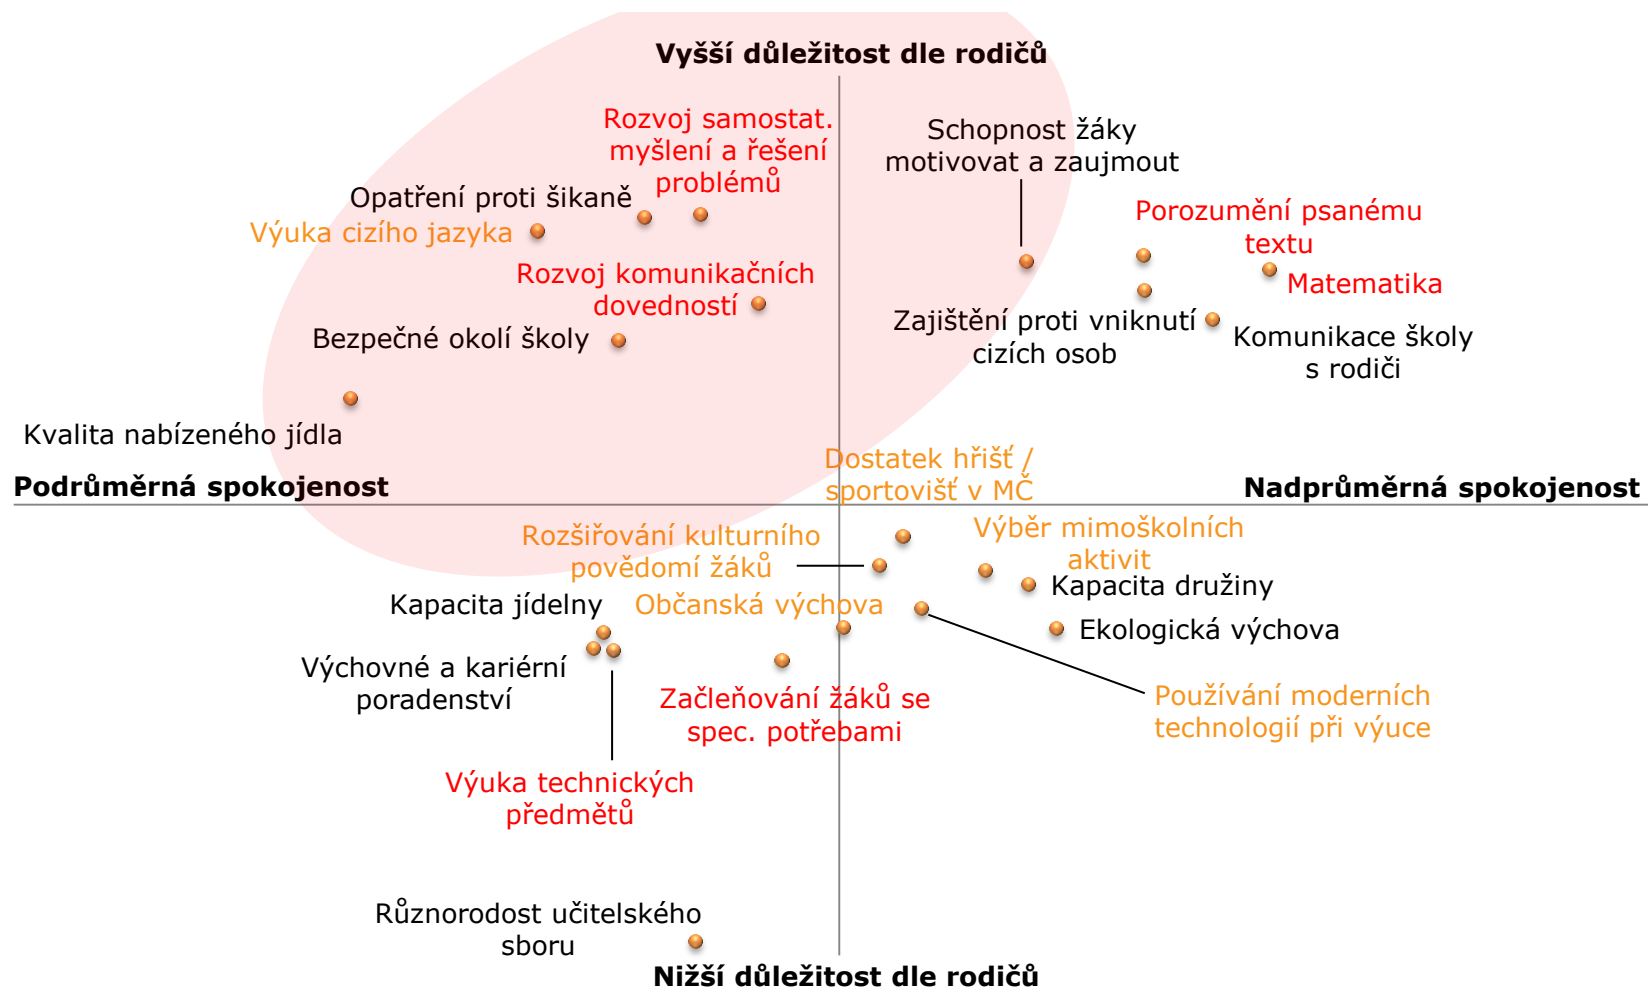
Vyšší důležitost dle rodičů

Rozvoj samostat. myšlení a řešení problémů

Schopnost žáky motivovat a zaujmout

Opatření proti šikaně

Výuka cizího jazyka

Porozumění psanému textu

Matematika

Rozvoj komunikačních dovedností

Bezpečné okolí školy

Zajištění proti vniknutí cizích osob

Komunikace školy s rodiči

Kvalita nabízeného jídla

Dostatek hřišť / sportovišť v MČ

Podrůměrná spokojenost

Nadprůměrná spokojenost

Rozšiřování kulturního povědomí žáků

Výběr mimoškolních aktivit

Kapacita družiny

Kapacita jídelny

Občanská výchova

Ekologická výchova

Výchovné a kariérní poradenství

Začleňování žáků se spec. potřebami

Používání moderních technologií při výuce

Výuka technických předmětů

Různorodost učitelského sboru

Nižší důležitost dle rodičů